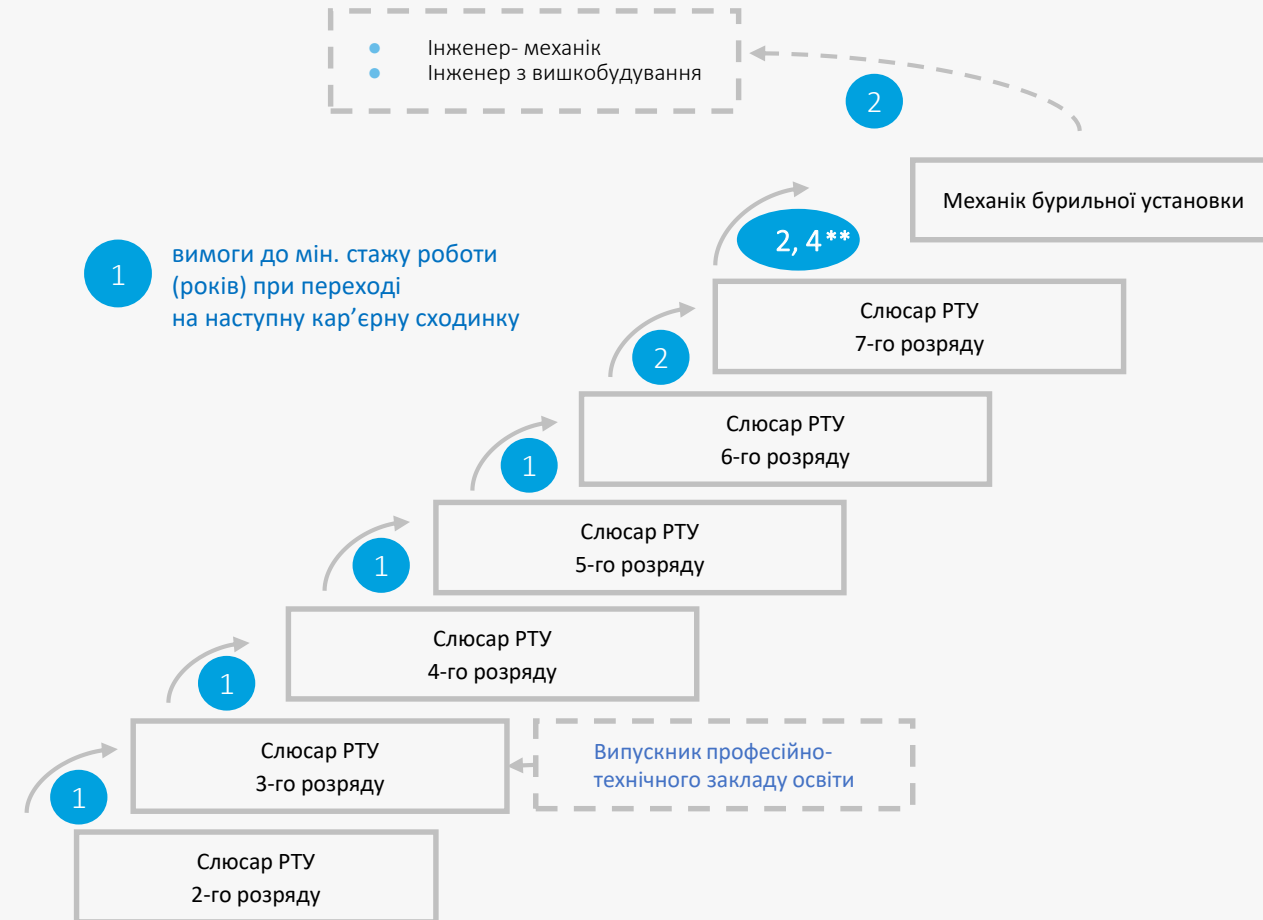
Інженер- механік
Інженер з вишкобудування

2

Механік бурильної установки

1 вимоги до мін. стажу роботи (років) при переході на наступну кар’єрну сходинку

2, 4**

Слюсар РТУ
7-го розряду

2

Слюсар РТУ
6-го розряду

1

Слюсар РТУ
5-го розряду

1

Слюсар РТУ
4-го розряду

1

Слюсар РТУ
3-го розряду

Випускник професійно-технічного закладу освіти

1

Слюсар РТУ
2-го розряду